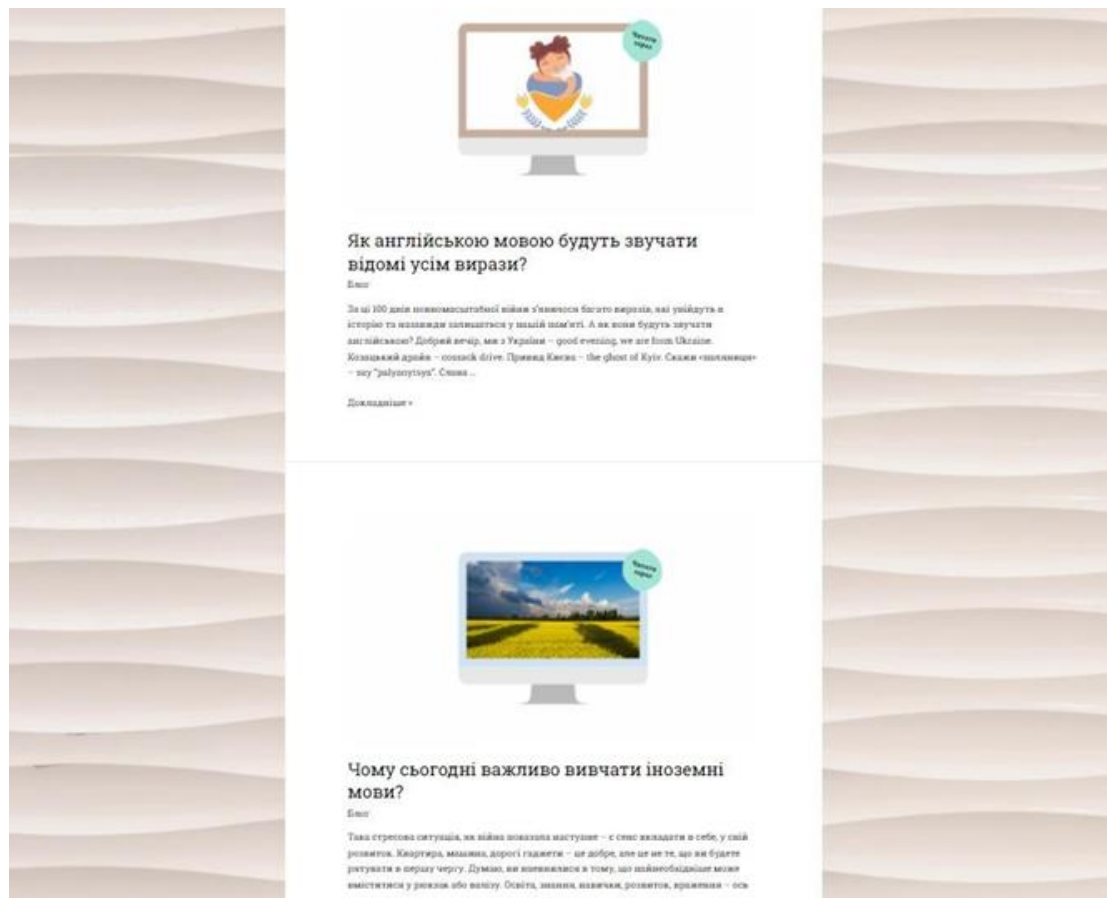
Читати зараз

Як англійською мовою будуть звучати відомі усім вирази?

Блог

За ці 100 днів повномасштабної війни з'явилося багато виразів, які увійдуть в історію та назавжди залишаться у нашій пам'яті. А як вони будуть звучати англійською? Добрий вечір, ми з України – good evening, we are from Ukraine. Козацький драйв – cossack drive. Привид Києва – the ghost of Kyiv. Скажи «паляниця» – say "palyanytsya". Слава ...

Докладніше »

Читати зараз

Чому сьогодні важливо вивчати іноземні мови?

Блог

Така стресова ситуація, як війна показала наступне – є сенс вкладати в себе, у свій розвиток. Квартира, машина, дорогі гаджети – це добре, але це не те, що ви будете рятувати в першу чергу. Думаю, ви впевнилися в тому, що найнеобхідніше може вміститися у рюкзак або валізу. Освіта, знання, навички, розвиток, враження – ось